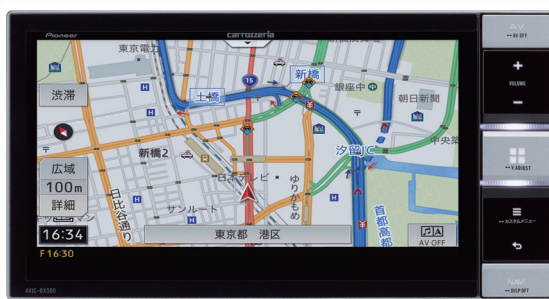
Pioneer
carrozzeria
東京電力
15
新橋
土橋
銀座中
朝日新聞
渋滞
新橋2
汐留IC
中央
日本テレビ
ゆりかもめ
広域
100m
詳細
日比谷通り
サンルート
首都高
16:34
F16:30
東京都 港区
AV OFF
AV
AV OFF
VOLUME
+
−
V ADJUST
カスタムメニュー
NAVI
DISP OFF
AVIC-RZ500